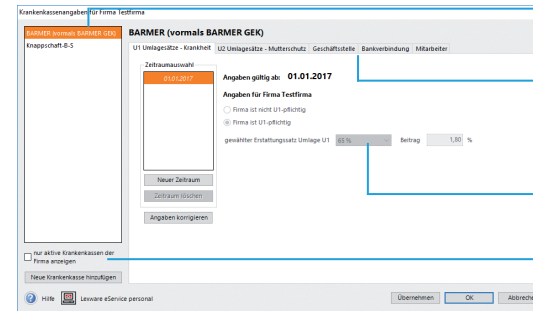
Krankenkassenangaben für Firma Testfirma

BARMER (vormals BARMER GEK)
Knappschaft-B-S

BARMER (vormals BARMER GEK)

U1 Umlagesätze - Krankheit | U2 Umlagesätze - Mutterschutz | Geschäftsstelle | Bankverbindung | Mitarbeiter

Zeitraumauswahl
01.01.2017

Angaben gültig ab: 01.01.2017

Angaben für Firma Testfirma
Firma ist nicht U1-pflichtig
Firma ist U1-pflichtig

gewählter Erstattungssatz Umlage U1 65 % Beitrag 1,80 %

Neuer Zeitraum
Zeitraum löschen
Angaben korrigieren

nur aktive Krankenkassen der Firma anzeigen
Neue Krankenkasse hinzufügen

Hilfe Lexware eService personal

Übernehmen OK Abbreche